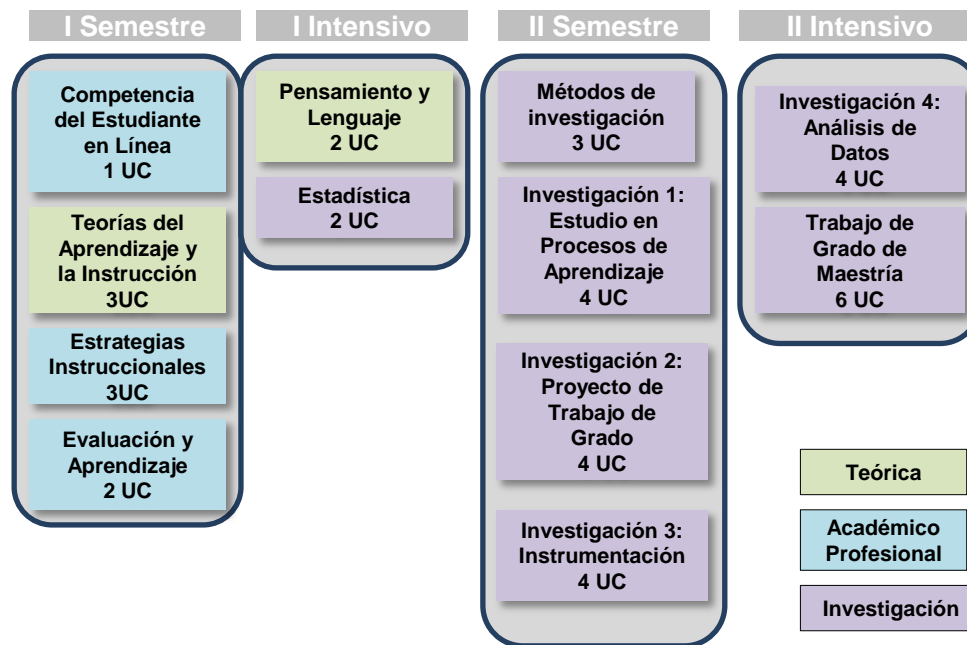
I Semestre

Competencia del Estudiante en Línea 1 UC

Teorías del Aprendizaje y la Instrucción 3UC

Estrategias Instruccionales 3UC

Evaluación y Aprendizaje 2 UC

I Intensivo

Pensamiento y Lenguaje 2 UC

Estadística 2 UC

II Semestre

Métodos de investigación 3 UC

Investigación 1: Estudio en Procesos de Aprendizaje 4 UC

Investigación 2: Proyecto de Trabajo de Grado 4 UC

Investigación 3: Instrumentación 4 UC

II Intensivo

Investigación 4: Análisis de Datos 4 UC

Trabajo de Grado de Maestría 6 UC

Teórica

Académico Profesional

Investigación